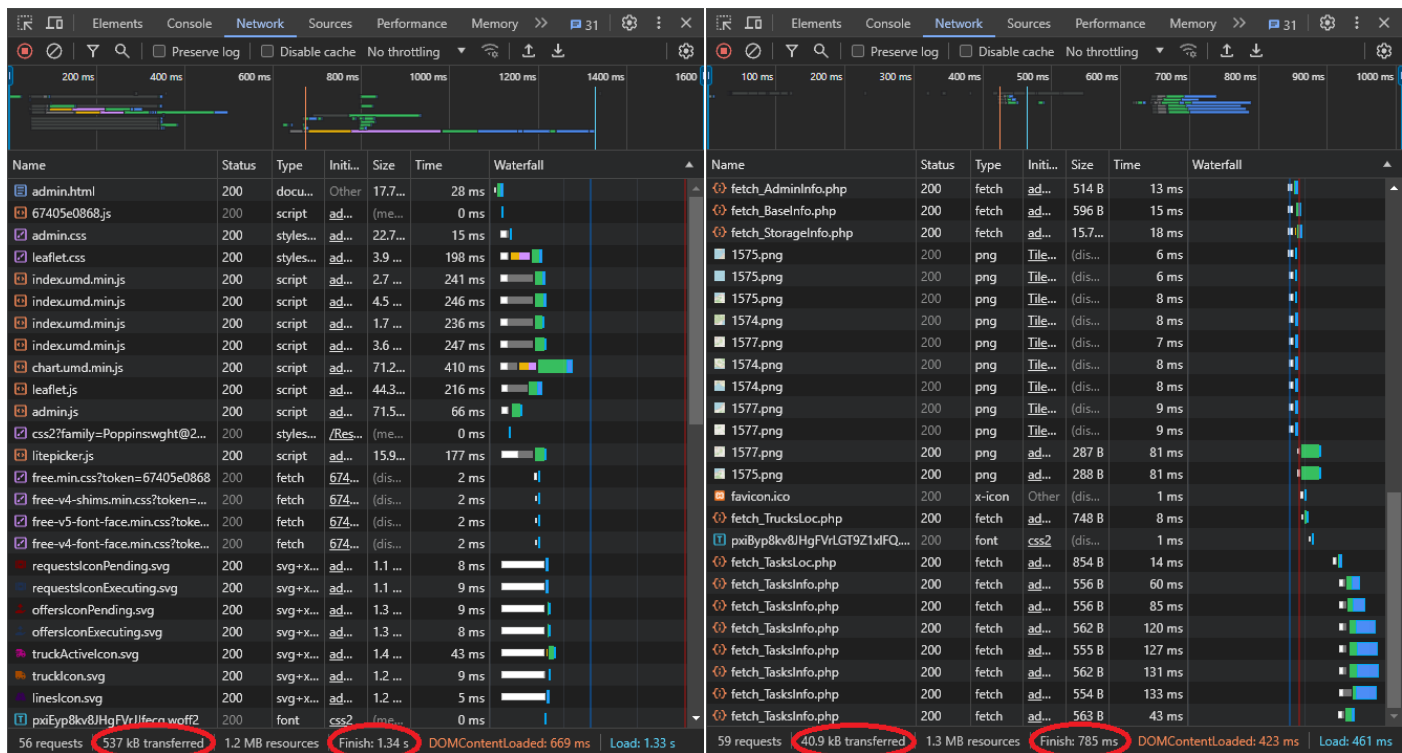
Elements Console Network Sources Performance Memory >> 31

Preserve log Disable cache No throttling

200 ms 400 ms 600 ms 800 ms 1000 ms 1200 ms 1400 ms 1600

| Name | Status | Type | Initi... | Size | Time | Waterfall |
|---|---|---|---|---|---|---|
| admin.html | 200 | docu... | Other | 17.7... | 28 ms | |
| 67405e0868.js | 200 | script | ad... | (me... | 0 ms | |
| admin.css | 200 | styles... | ad... | 22.7... | 15 ms | |
| leaflet.css | 200 | styles... | ad... | 3.9 ... | 198 ms | |
| index.umd.min.js | 200 | script | ad... | 2.7 ... | 241 ms | |
| index.umd.min.js | 200 | script | ad... | 4.5 ... | 246 ms | |
| index.umd.min.js | 200 | script | ad... | 1.7 ... | 236 ms | |
| index.umd.min.js | 200 | script | ad... | 3.6 ... | 247 ms | |
| chart.umd.min.js | 200 | script | ad... | 71.2... | 410 ms | |
| leaflet.js | 200 | script | ad... | 44.3... | 216 ms | |
| admin.js | 200 | script | ad... | 71.5... | 66 ms | |
| css2?family=Poppins:wght@2... | 200 | styles... | /Res... | (me... | 0 ms | |
| litepicker.js | 200 | script | ad... | 15.9... | 177 ms | |
| free.min.css?token=67405e0868 | 200 | fetch | 674... | (dis... | 2 ms | |
| free-v4-shims.min.css?token=... | 200 | fetch | 674... | (dis... | 2 ms | |
| free-v5-font-face.min.css?toke... | 200 | fetch | 674... | (dis... | 2 ms | |
| free-v4-font-face.min.css?toke... | 200 | fetch | 674... | (dis... | 2 ms | |
| requestsIconPending.svg | 200 | svg+x... | ad... | 1.1 ... | 8 ms | |
| requestsIconExecuting.svg | 200 | svg+x... | ad... | 1.1 ... | 9 ms | |
| offersIconPending.svg | 200 | svg+x... | ad... | 1.3 ... | 9 ms | |
| offersIconExecuting.svg | 200 | svg+x... | ad... | 1.3 ... | 8 ms | |
| truckActiveIcon.svg | 200 | svg+x... | ad... | 1.4 ... | 43 ms | |
| truckIcon.svg | 200 | svg+x... | ad... | 1.2 ... | 9 ms | |
| linesIcon.svg | 200 | svg+x... | ad... | 1.2 ... | 5 ms | |
| pxiEyp8kv8JHgFVrJJfecg.woff2 | 200 | font | css2 | (me... | 0 ms | |

56 requests 537 kB transferred 1.2 MB resources Finish: 1.34 s DOMContentLoaded: 669 ms Load: 1.33 s

Elements Console Network Sources Performance Memory >> 31

Preserve log Disable cache No throttling

100 ms 200 ms 300 ms 400 ms 500 ms 600 ms 700 ms 800 ms 900 ms 1000 ms

| Name | Status | Type | Initi... | Size | Time | Waterfall |
|---|---|---|---|---|---|---|
| fetch_AdminInfo.php | 200 | fetch | ad... | 514 B | 13 ms | |
| fetch_BaseInfo.php | 200 | fetch | ad... | 596 B | 15 ms | |
| fetch_StorageInfo.php | 200 | fetch | ad... | 15.7... | 18 ms | |
| 1575.png | 200 | png | Tile... | (dis... | 6 ms | |
| 1575.png | 200 | png | Tile... | (dis... | 6 ms | |
| 1575.png | 200 | png | Tile... | (dis... | 8 ms | |
| 1574.png | 200 | png | Tile... | (dis... | 8 ms | |
| 1577.png | 200 | png | Tile... | (dis... | 7 ms | |
| 1574.png | 200 | png | Tile... | (dis... | 8 ms | |
| 1574.png | 200 | png | Tile... | (dis... | 8 ms | |
| 1577.png | 200 | png | Tile... | (dis... | 9 ms | |
| 1577.png | 200 | png | Tile... | (dis... | 9 ms | |
| 1577.png | 200 | png | ad... | 287 B | 81 ms | |
| 1575.png | 200 | png | ad... | 288 B | 81 ms | |
| favicon.ico | 200 | x-icon | Other | (dis... | 1 ms | |
| fetch_TrucksLoc.php | 200 | fetch | ad... | 748 B | 8 ms | |
| pxiByp8kv8JHgFVrLGT9Z1xlFQ... | 200 | font | css2 | (dis... | 1 ms | |
| fetch_TasksLoc.php | 200 | fetch | ad... | 854 B | 14 ms | |
| fetch_TasksInfo.php | 200 | fetch | ad... | 556 B | 60 ms | |
| fetch_TasksInfo.php | 200 | fetch | ad... | 556 B | 85 ms | |
| fetch_TasksInfo.php | 200 | fetch | ad... | 562 B | 120 ms | |
| fetch_TasksInfo.php | 200 | fetch | ad... | 555 B | 127 ms | |
| fetch_TasksInfo.php | 200 | fetch | ad... | 562 B | 131 ms | |
| fetch_TasksInfo.php | 200 | fetch | ad... | 554 B | 133 ms | |
| fetch_TasksInfo.php | 200 | fetch | ad... | 563 B | 43 ms | |

59 requests 40.9 kB transferred 1.3 MB resources Finish: 785 ms DOMContentLoaded: 423 ms Load: 461 ms